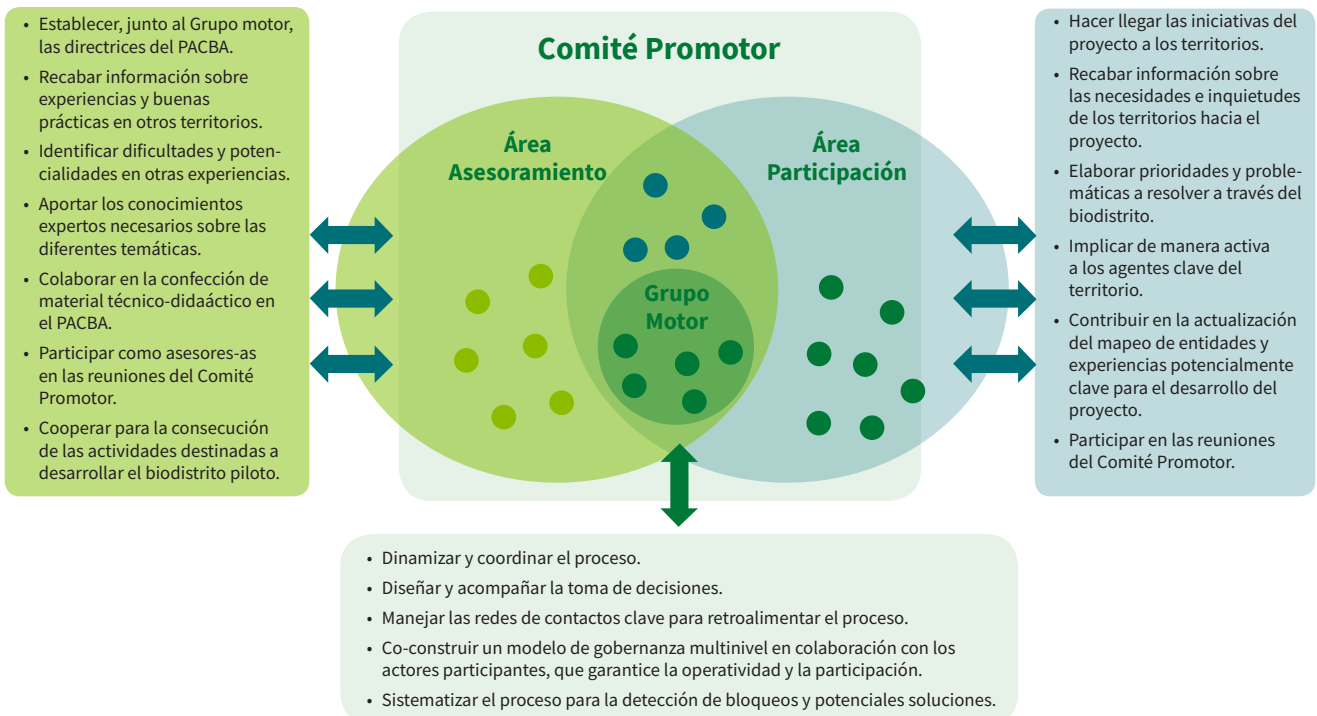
- Establecer, junto al Grupo motor, las directrices del PACBA.
- Recabar información sobre experiencias y buenas prácticas en otros territorios.
- Identificar dificultades y potencialidades en otras experiencias.
- Aportar los conocimientos expertos necesarios sobre las diferentes temáticas.
- Colaborar en la confección de material técnico-didaáctico en el PACBA.
- Participar como asesores-as en las reuniones del Comité Promotor.
- Cooperar para la consecución de las actividades destinadas a desarrollar el biodistrito piloto.

Comité Promotor

Área Asesoramiento

Área Participación

Grupo Motor

- Hacer llegar las iniciativas del proyecto a los territorios.
- Recabar información sobre las necesidades e inquietudes de los territorios hacia el proyecto.
- Elaborar prioridades y problemáticas a resolver a través del biodistrito.
- Implicar de manera activa a los agentes clave del territorio.
- Contribuir en la actualización del mapeo de entidades y experiencias potencialmente clave para el desarrollo del proyecto.
- Participar en las reuniones del Comité Promotor.

- Dinamizar y coordinar el proceso.
- Diseñar y acompañar la toma de decisiones.
- Manejar las redes de contactos clave para retroalimentar el proceso.
- Co-construir un modelo de gobernanza multinivel en colaboración con los actores participantes, que garantice la operatividad y la participación.
- Sistematizar el proceso para la detección de bloqueos y potenciales soluciones.